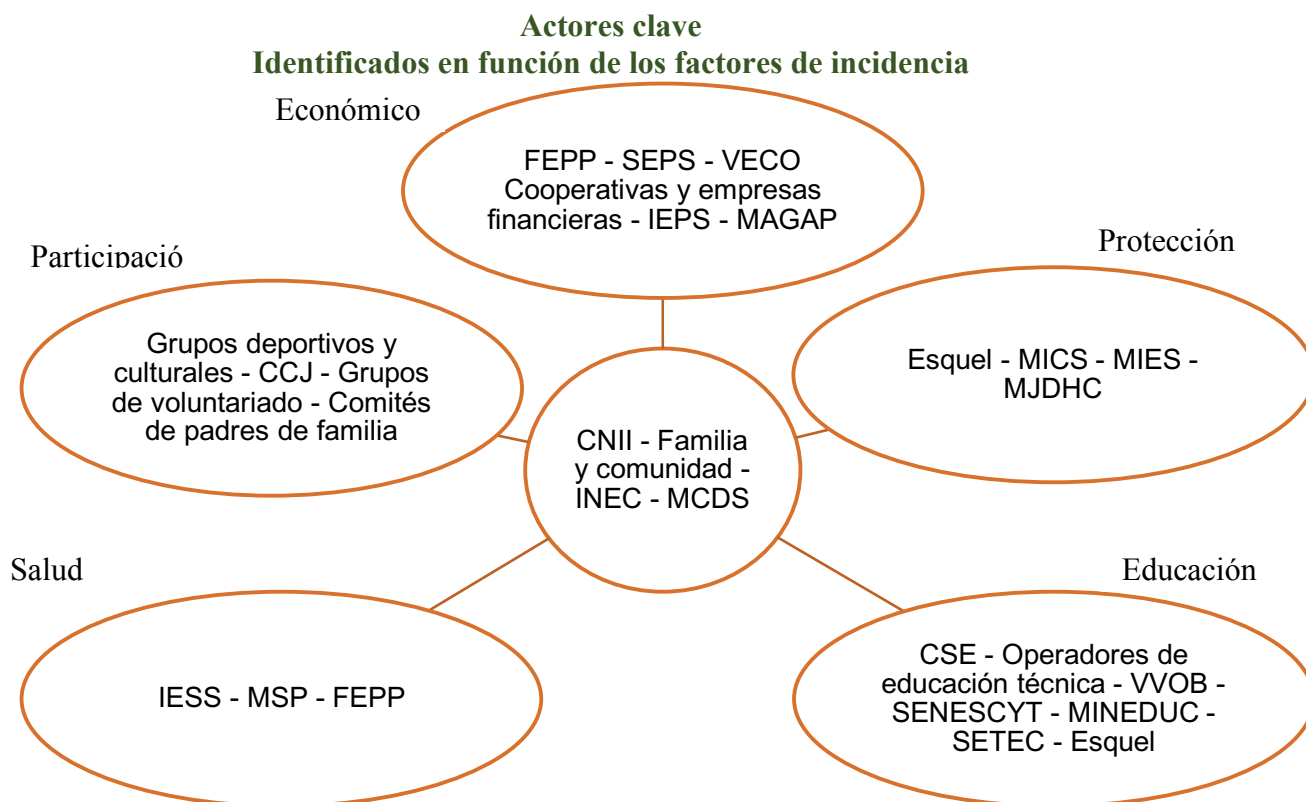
Actores clave
Identificados en función de los factores de incidencia

Económico

FEPP - SEPS - VECO Cooperativas y empresas financieras - IEPS - MAGAP

Participació

Protección

Grupos deportivos y culturales - CCJ - Grupos de voluntariado - Comités de padres de familia

Esquel - MICS - MIES - MJDHC

CNII - Familia y comunidad - INEC - MCDS

Salud

Educación

IESS - MSP - FEPP

CSE - Operadores de educación técnica - VVOB - SENESCYT - MINEDUC - SETEC - Esquel